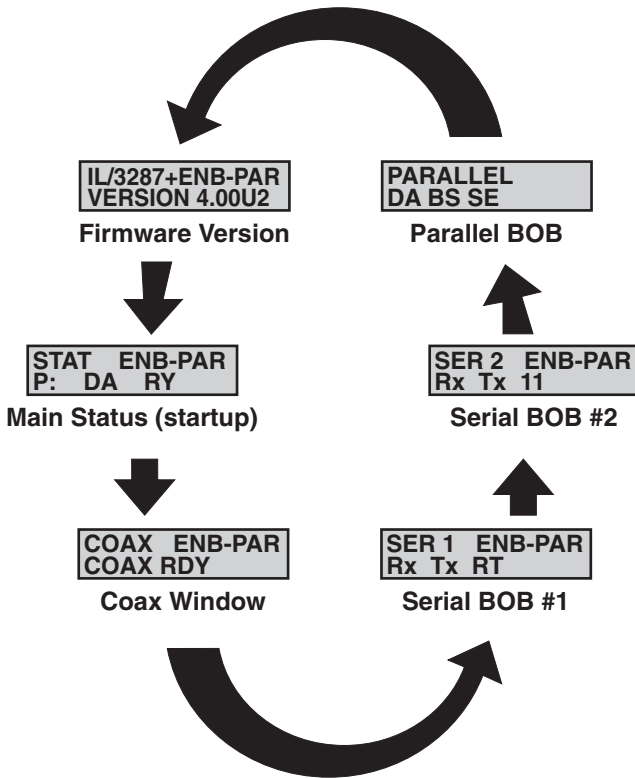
IL/3287+ENB-PAR
VERSION 4.00U2

Firmware Version

PARALLEL
DA BS SE

Parallel BOB

STAT ENB-PAR
P: DA RY

Main Status (startup)

SER 2 ENB-PAR
Rx Tx 11

Serial BOB #2

COAX ENB-PAR
COAX RDY

Coax Window

SER 1 ENB-PAR
Rx Tx RT

Serial BOB #1